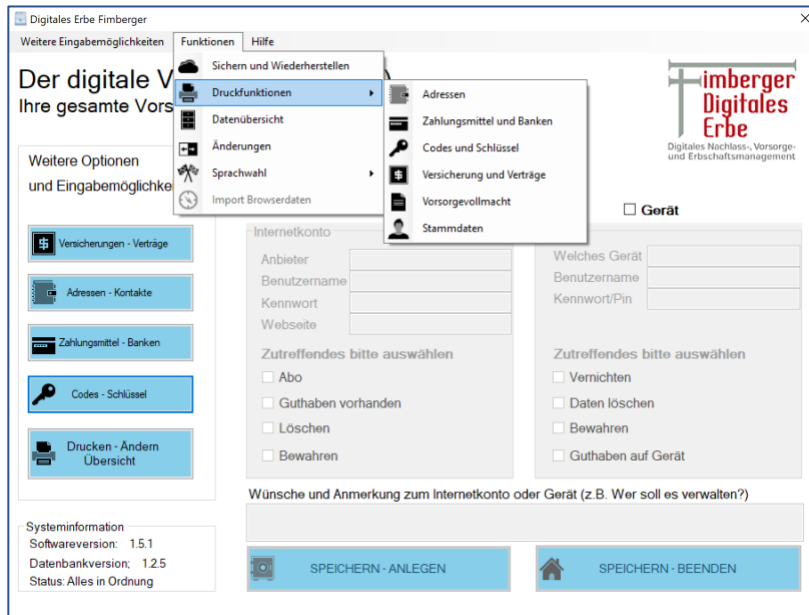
Digitales Erbe Fimberger

Weitere Eingabemöglichkeiten Funktionen Hilfe

Der digitale V
Ihre gesamte Vors

Sichern und Wiederherstellen
Druckfunktionen
Datenübersicht
Änderungen
Sprachwahl
Import Browserdaten

Adressen
Zahlungsmittel und Banken
Codes und Schlüssel
Versicherung und Verträge
Vorsorgevollmacht
Stammdaten

Fimberger Digitales Erbe
Digitales Nachlass-, Vorsorge- und Erbschaftsmanagement

Weitere Optionen
und Eingabemöglichke

Versicherungen - Verträge
Adressen - Kontakte
Zahlungsmittel - Banken
Codes - Schlüssel
Drucken - Ändern Übersicht

Gerät

Internetkonto
Anbieter
Benutzername
Kennwort
Webseite

Zutreffendes bitte auswählen
Abo
Guthaben vorhanden
Löschen
Bewahren

Welches Gerät
Benutzername
Kennwort/Pin

Zutreffendes bitte auswählen
Vernichten
Daten löschen
Bewahren
Guthaben auf Gerät

Wünsche und Anmerkung zum Internetkonto oder Gerät (z.B. Wer soll es verwalten?)

Systeminformation
Softwareversion: 1.5.1
Datenbankversion: 1.2.5
Status: Alles in Ordnung

SPEICHERN - ANLEGEN
SPEICHERN - BEENDEN